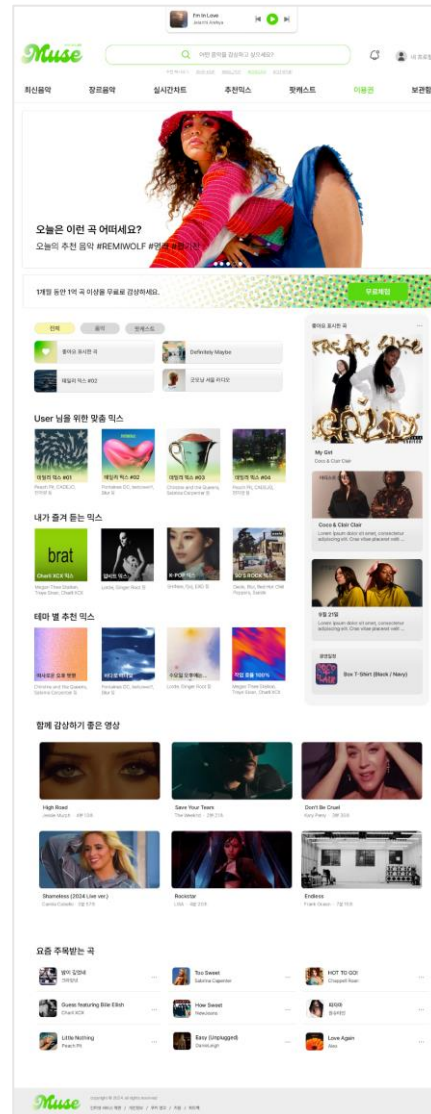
I'm In Love
Muse

어떤 음악을 감상하고 싶으세요?

최신음악
장르음악
실시간차트
추천믹스
팟캐스트
이용권
보관함

오늘은 이런 곡 어떠세요?
오늘의 추천 음악 #REMIWOLF #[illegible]

1개월 동안 1억 곡 이상을 무료로 감상하세요.
무료체험

전체
음악
팟캐스트

좋아요 표시한 곡
Definitely Maybe
데일리 믹스 #02
오마이 서울 라디오

좋아요 표시한 곡
My Girl
Coco & Clair Clair
Coco & Clair Clair
Lorem ipsum dolor sit amet, consectetur adipiscing elit.
Lorem ipsum dolor sit amet, consectetur adipiscing elit.
Box T-Shirt (Black / Navy)

User 님을 위한 맞춤 믹스
데일리 믹스 #01
데일리 믹스 #02
데일리 믹스 #03
데일리 믹스 #04

내가 즐겨 듣는 믹스
brat
Charli XCX 믹스
K-POP 믹스

테마 별 추천 믹스

함께 감상하기 좋은 영상
High Road
Save Your Tears
Don't Be Cruel
Katy Perry
Shameless (2024 Live ver.)
Rockstar
Endless

요즘 주목받는 곡
Too Sweet
Sabrina Carpenter
HOT TO GO!
Chappell Roan
Guess featuring Billie Eilish
Charli XCX
How Sweet
NewJeans
Little Nothing
Peach PRC
Easy (Unplugged)
Love Again
Alex

Muse